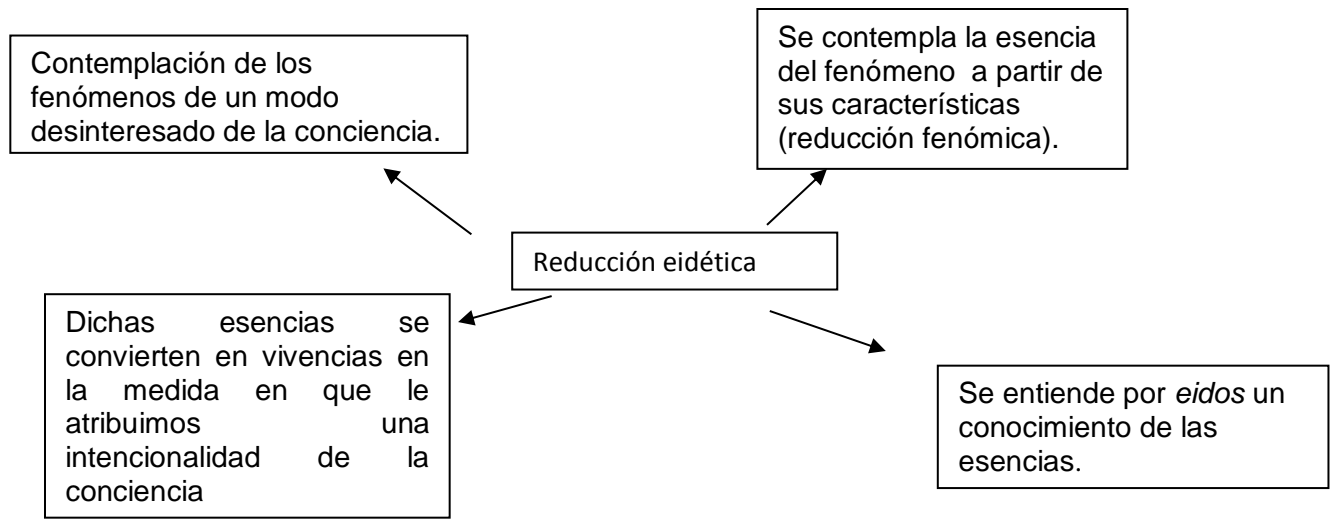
Contemplación de los fenómenos de un modo desinteresado de la conciencia.

Se contempla la esencia del fenómeno a partir de sus características (reducción fenómica).

Reducción eidética

Dichas esencias se convierten en vivencias en la medida en que le atribuimos una intencionalidad de la conciencia

Se entiende por *eidos* un conocimiento de las esencias.